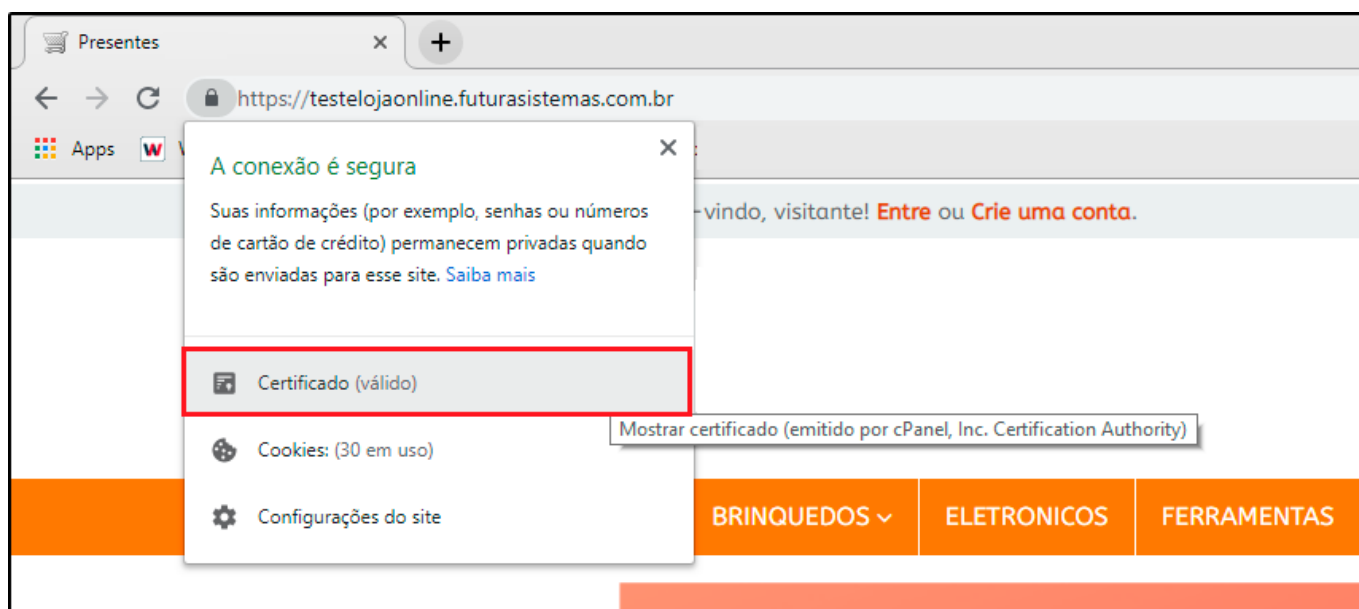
Presentes ×

+

https://testelojaonline.futurasistemas.com.br

Apps

A conexão é segura

Suas informações (por exemplo, senhas ou números de cartão de crédito) permanecem privadas quando são enviadas para esse site. Saiba mais

Certificado (válido)

Cookies: (30 em uso)

Configurações do site

-vindo, visitante! Entre ou Crie uma conta.

Mostrar certificado (emitido por cPanel, Inc. Certification Authority)

BRINQUEDOS

ELETRONICOS

FERRAMENTAS